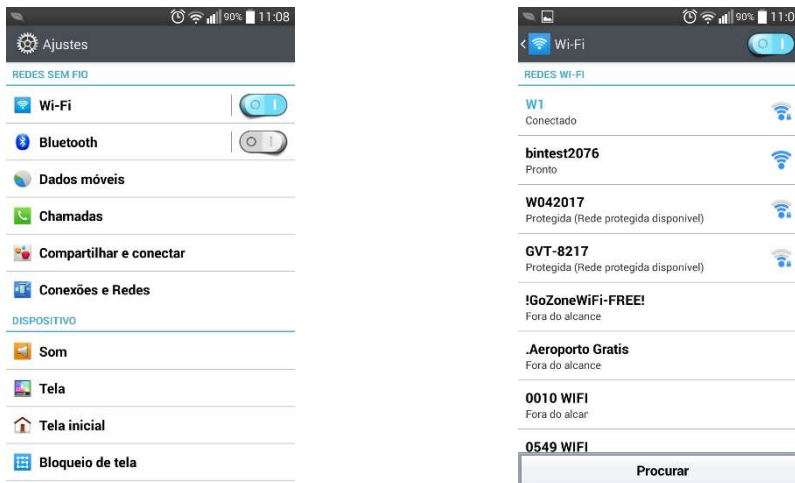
90% 11:08

Ajustes

REDES SEM FIO

Wi-Fi

Bluetooth

Dados móveis

Chamadas

Compartilhar e conectar

Conexões e Redes

DISPOSITIVO

Som

Tela

Tela inicial

Bloqueio de tela

90% 11:0

Wi-Fi

REDES WI-FI

W1
Conectado

bintest2076
Pronto

W042017
Protegida (Rede protegida disponível)

GVT-8217
Protegida (Rede protegida disponível)

!GoZoneWiFi-FREE!
Fora do alcance

.Aeroporto Gratis
Fora do alcance

0010 WIFI
Fora do alcar

0549 WIFI

Procurar